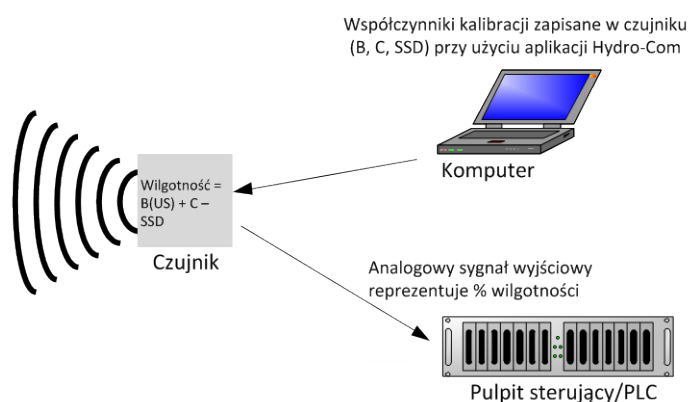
Współczynniki kalibracji zapisane w czujniku (B, C, SSD) przy użyciu aplikacji Hydro-Com

Komputer

Wilgotność = B(US) + C – SSD

Czujnik

Analogowy sygnał wyjściowy reprezentuje % wilgotności

Pulpit sterujący/PLC